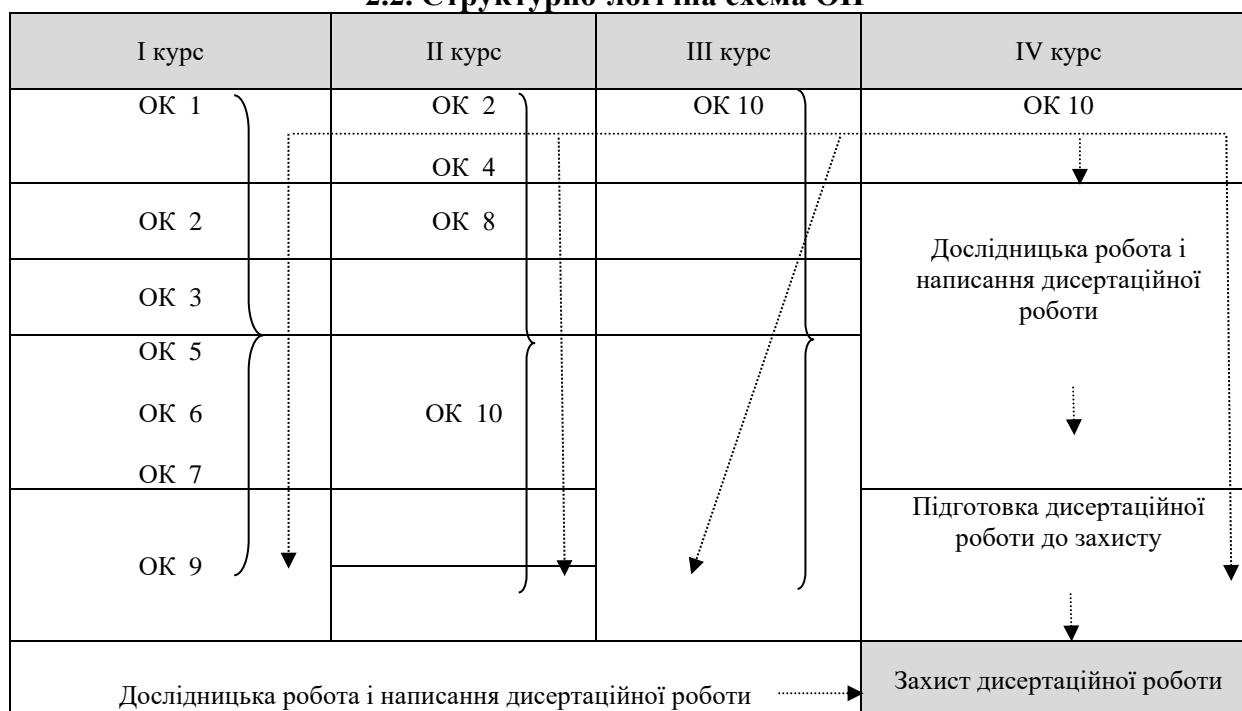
2.2. Структурно-логічна схема ОП

I курс

II курс

III курс

IV курс

ОК 1

ОК 2

ОК 10

ОК 10

ОК 4

ОК 2

ОК 8

Дослідницька робота і написання дисертаційної роботи

ОК 3

ОК 5

ОК 6

ОК 10

ОК 7

Підготовка дисертаційної роботи до захисту

ОК 9

Дослідницька робота і написання дисертаційної роботи

Захист дисертаційної роботи